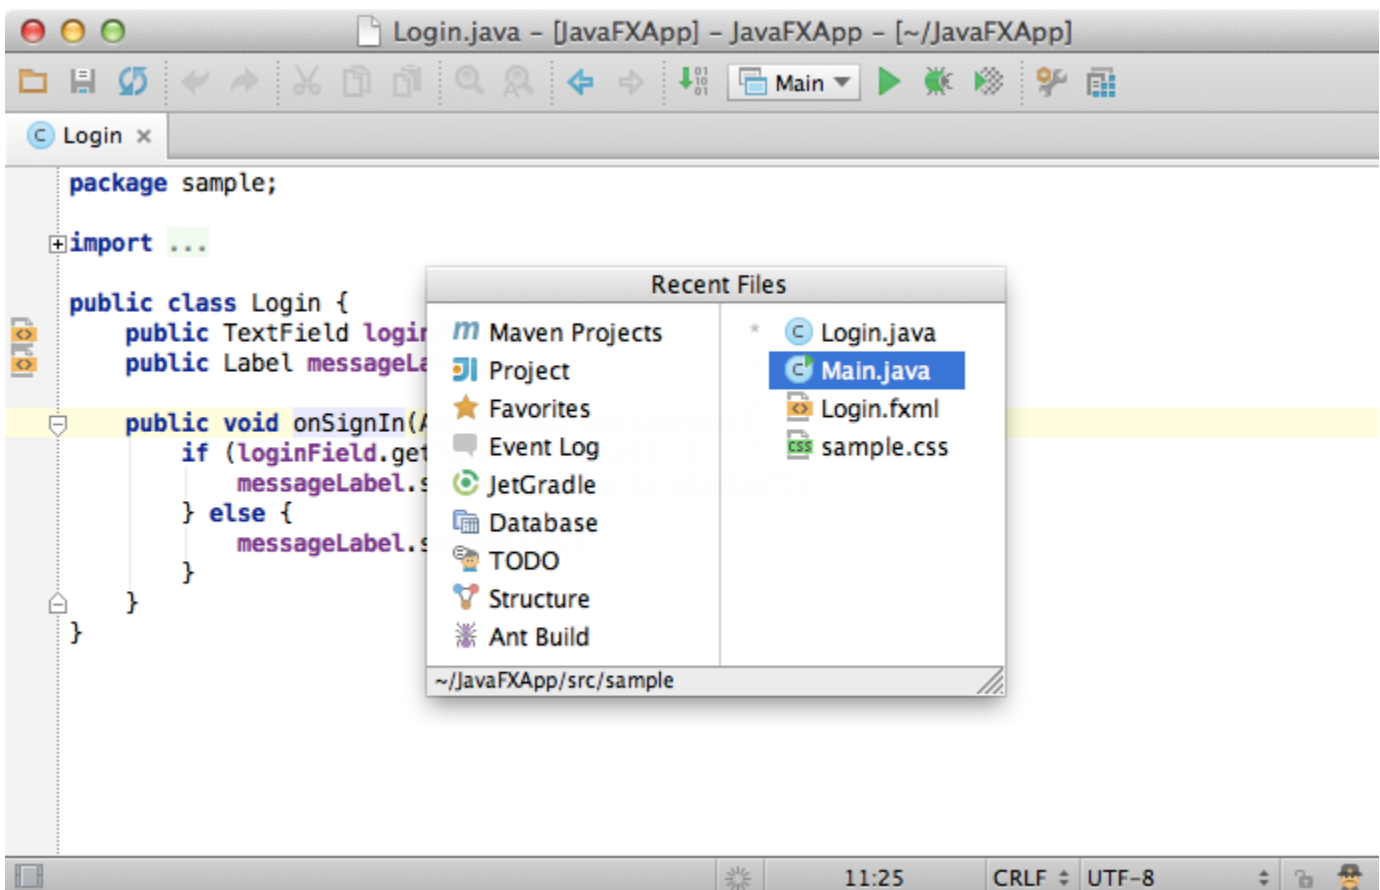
Login.java – [JavaFXApp] – JavaFXApp – [~/JavaFXApp]

Main

Login ×

package sample;

import ...

public class Login {
    public TextField login
    public Label messageLa

    public void onSignIn(A
        if (loginField.get
            messageLabel.s
        } else {
            messageLabel.s
        }
    }
}

Recent Files

Maven Projects
Project
Favorites
Event Log
JetGradle
Database
TODO
Structure
Ant Build

Login.java
Main.java
Login.fxml
sample.css

~/JavaFXApp/src/sample

11:25 CRLF UTF-8